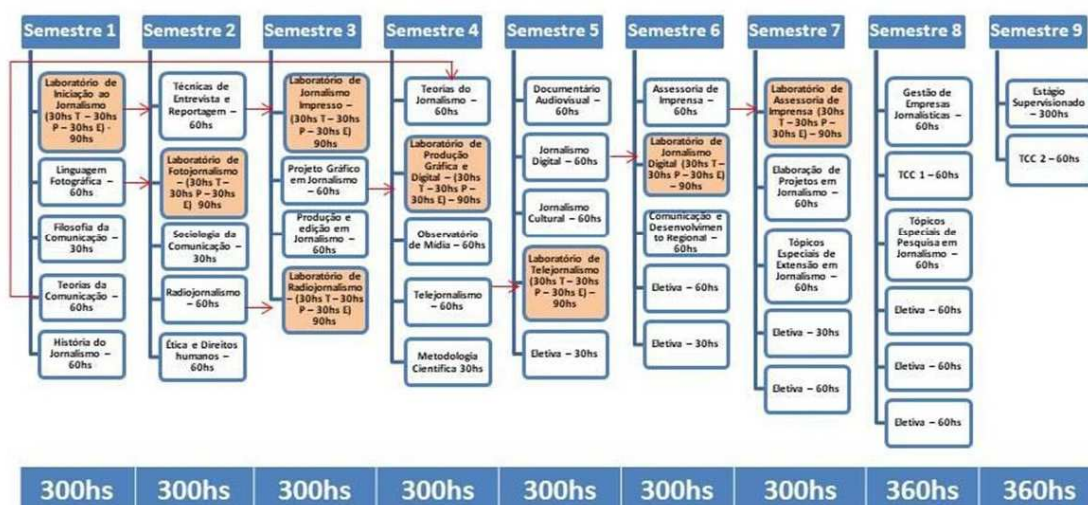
Semestre 1

Laboratório de Iniciação ao Jornalismo (30hs T – 30hs P – 30hs E) - 90hs

Linguagem Fotográfica – 60hs

Filosofia da Comunicação – 30hs

Teorias da Comunicação – 60hs

História do Jornalismo – 60hs

300hs

Semestre 2

Técnicas de Entrevista e Reportagem – 60hs

Laboratório de Fotojornalismo – (30hs T – 30hs P – 30hs E) 90hs

Sociologia da Comunicação – 30hs

Radiojornalismo – 60hs

Ética e Direitos humanos – 60hs

300hs

Semestre 3

Laboratório de Jornalismo Impresso – (30hs T – 30hs P – 30hs E) 90hs

Projeto Gráfico em Jornalismo – 60hs

Produção e edição em Jornalismo – 60hs

Laboratório de Radiojornalismo – (30hs T – 30hs P – 30hs E) 90hs

300hs

Semestre 4

Teorias do Jornalismo – 60hs

Laboratório de Produção Gráfica e Digital – (30hs T – 30hs P – 30hs E) – 90hs

Observatório de Mídia – 60hs

Telejornalismo – 60hs

Metodologia Científica 30hs

300hs

Semestre 5

Documentário Audiovisual – 60hs

Jornalismo Digital – 60hs

Jornalismo Cultural – 60hs

Laboratório de Telejornalismo (30hs T – 30hs P – 30hs E) – 90hs

Eletiva – 30hs

300hs

Semestre 6

Assessoria de Imprensa – 60hs

Laboratório de Jornalismo Digital (30hs T – 30hs P – 30hs E) – 90hs

Comunicação e Desenvolvimento Regional – 60hs

Eletiva – 60hs

Eletiva – 30hs

300hs

Semestre 7

Laboratório de Assessoria de Imprensa (30hs T – 30hs P – 30hs E) – 90hs

Elaboração de Projetos em Jornalismo – 60hs

Tópicos Especiais de Extensão em Jornalismo – 60hs

Eletiva – 30hs

Eletiva – 60hs

300hs

Semestre 8

Gestão de Empresas Jornalísticas – 60hs

TCC 1 – 60hs

Tópicos Especiais de Pesquisa em Jornalismo – 60hs

Eletiva – 60hs

Eletiva – 60hs

Eletiva – 60hs

360hs

Semestre 9

Estágio Supervisionado – 300hs

TCC 2 – 60hs

360hs